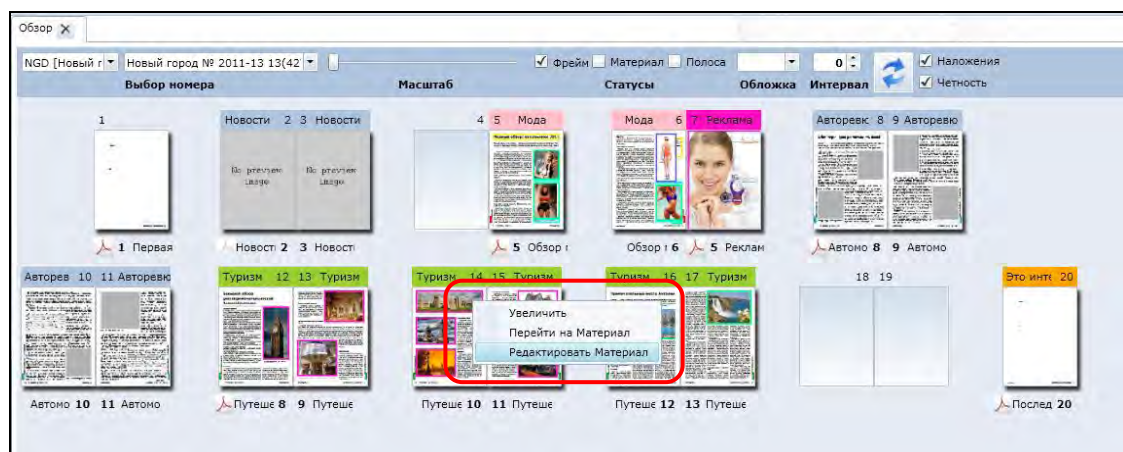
Обзор ×

NGD [Новый г ▾ Новый город № 2011-13 13(42 ▾

✓ Фрейм Материал Полоса ▾ 0 ✓ Наложения ✓ Четность

Выбор номера Масштаб Статусы Обложка Интервал

1
1 Первая

Новости 2 3 Новости
No preview image No preview image
Новости 2 3 Новост

4 5 Мода
5 Обзор г

Мода 6 7 Реклама
Обзор г 6 5 Реклам

Авторевк 8 9 Авторевю
Автомо 8 9 Автомо

Авторев 10 11 Авторевю
Автомо 10 11 Автомо

Туризм 12 13 Туризм
Путеше 8 9 Путеше

Туризм 14 15 Туризм
Увеличить
Перейти на Материал
Редактировать Материал
Путеше 10 11 Путеше

Туризм 16 17 Туризм
Путеше 12 13 Путеше

18 19

Это инте 20
Послед 20